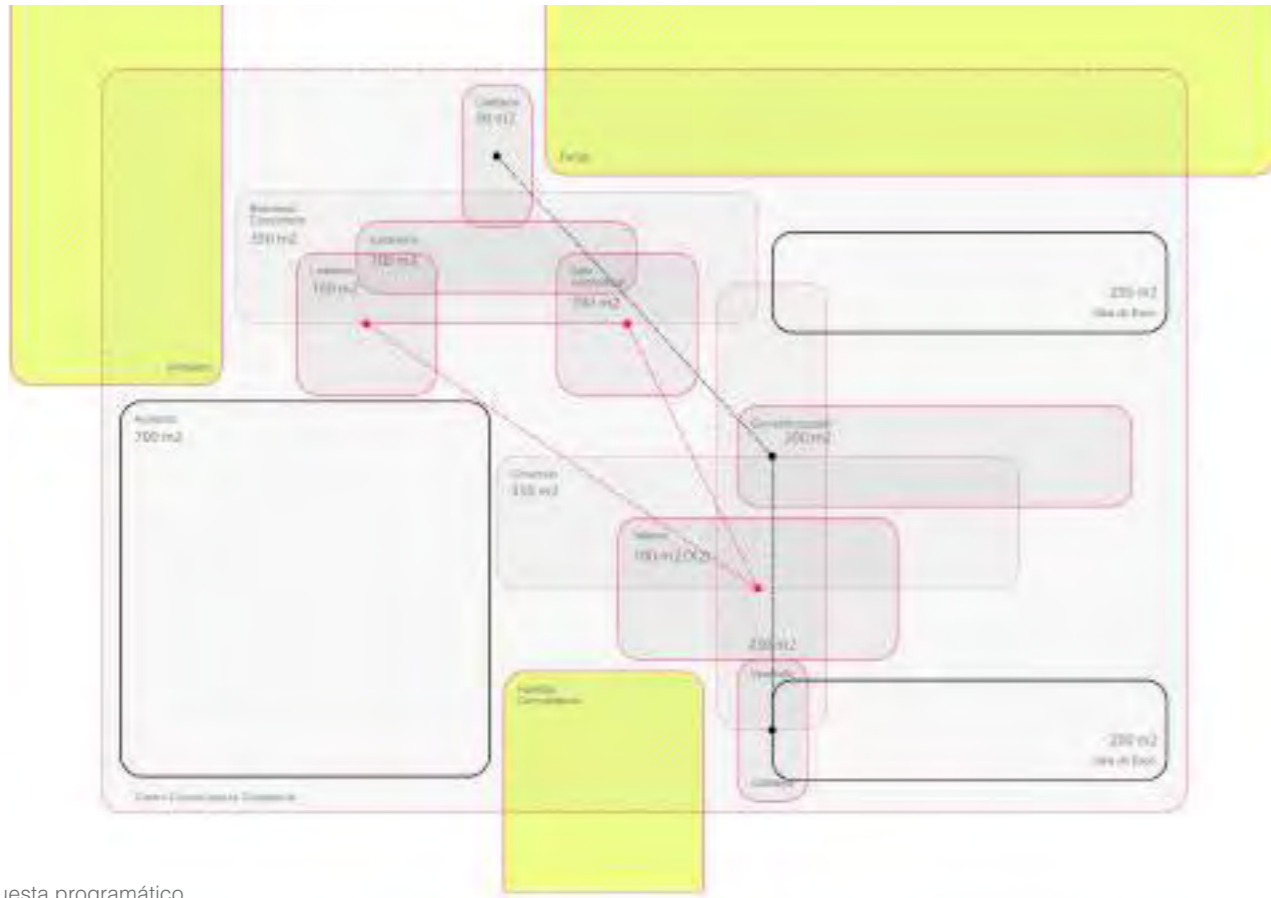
Cafetería
80 m2

Parque

Biblioteca
Comunitaria
350 m2

Ludoteca
100 m2

Lavandería
100 m2

Sala
multiusos
100 m2

230 m2
Área de Baile

Ambiente

Auditorio
700 m2

Gimnasio/Usos
200 m2

Circulación
330 m2

Talleres
150 m2 (200)

230 m2

Vestíbulo

Huertos
Comunitarios

230 m2
Área de Baile

Lockers

Centro Comunitario Cultural

uesta programático